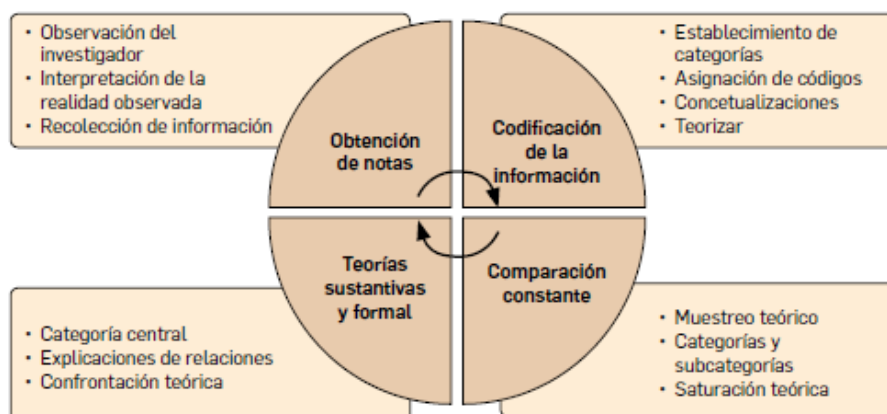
• Observación del investigador
• Interpretación de la realidad observada
• Recolección de información

Obtención de notas

Codificación de la información

• Establecimiento de categorías
• Asignación de códigos
• Concetualizaciones
• Teorizar

Teorías sustantivas y formal

Comparación constante

• Categoría central
• Explicaciones de relaciones
• Confrontación teórica

• Muestreo teórico
• Categorías y subcategorías
• Saturación teórica